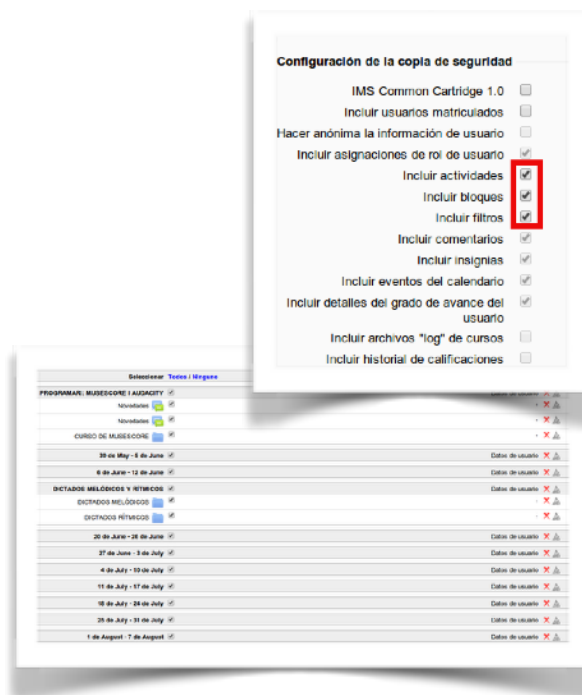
Configuración de la copia de seguridad

IMS Common Cartridge 1.0
Incluir usuarios matriculados
Hacer anónima la información de usuario
Incluir asignaciones de rol de usuario
Incluir actividades
Incluir bloques
Incluir filtros
Incluir comentarios
Incluir insignias
Incluir eventos del calendario
Incluir detalles del grado de avance del usuario
Incluir archivos "log" de cursos
Incluir historial de calificaciones

Seleccionar Todos / Ninguno

PROGRAMAS: MUSESCORE I AUDACITY
Novedades
Novedades
CURSO DE MUSESCORE
30 de May - 5 de June
6 de June - 12 de June
DICTADOS MELÓDICOS Y RÍTMICOS
DICTADOS MELÓDICOS
DICTADOS RÍTMICOS
20 de June - 26 de June
27 de June - 3 de July
4 de July - 10 de July
11 de July - 17 de July
18 de July - 24 de July
25 de July - 31 de July
1 de August - 7 de August

Datos de usuario
Datos de usuario
Datos de usuario
Datos de usuario
Datos de usuario
Datos de usuario
Datos de usuario
Datos de usuario
Datos de usuario
Datos de usuario
Datos de usuario